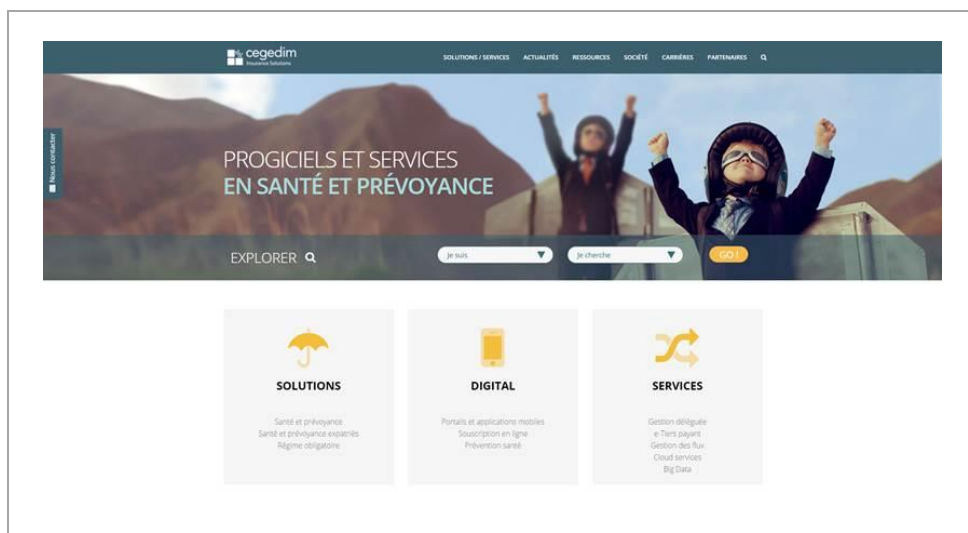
cegedim
Insurance Solutions

SOLUTIONS / SERVICES ACTUALITÉS RESSOURCES SOCIÉTÉ CARRIÈRES PARTENAIRES

Nous contacter

PROGICIELS ET SERVICES
EN SANTÉ ET PRÉVOYANCE

EXPLORER

Je suis

Je cherche

GO !

SOLUTIONS

Santé et prévoyance
Santé et prévoyance expatriés
Régime obligatoire

DIGITAL

Portails et applications mobiles
Souscription en ligne
Prévention santé

SERVICES

Gestion déléguée
e-Tiers payant
Gestion des flux
Cloud services
Big Data